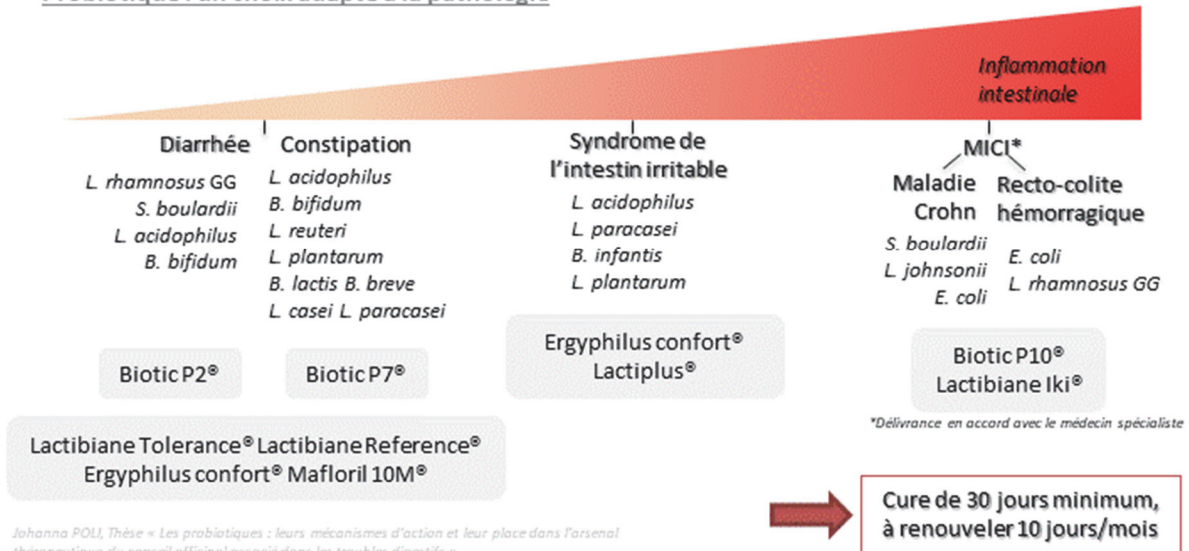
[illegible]

Inflammation intestinale

Diarrhée

L. rhamnosus GG
S. boulardii
L. acidophilus
B. bifidum

Constipation

L. acidophilus
B. bifidum
L. reuteri
L. plantarum
B. lactis B. breve
L. casei L. paracasei

Syndrome de l'intestin irritable

L. acidophilus
L. paracasei
B. infantis
L. plantarum

MICI*

Maladie Crohn

S. boulardii
L. johnsonii
E. coli

Recto-colite hémorragique

E. coli
L. rhamnosus GG

Biotic P2®

Biotic P7®

Ergyphilus confort®
Lactiplus®

Biotic P10®
Lactibiane Iki®

*Délivrance en accord avec le médecin spécialiste

Lactibiane Tolerance® Lactibiane Reference®
Ergyphilus confort® Mafloril 10M®

Cure de 30 jours minimum, à renouveler 10 jours/mois

Johanna POLI, Thèse « Les probiotiques : leurs mécanismes d'action et leur place dans l'arsenal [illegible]